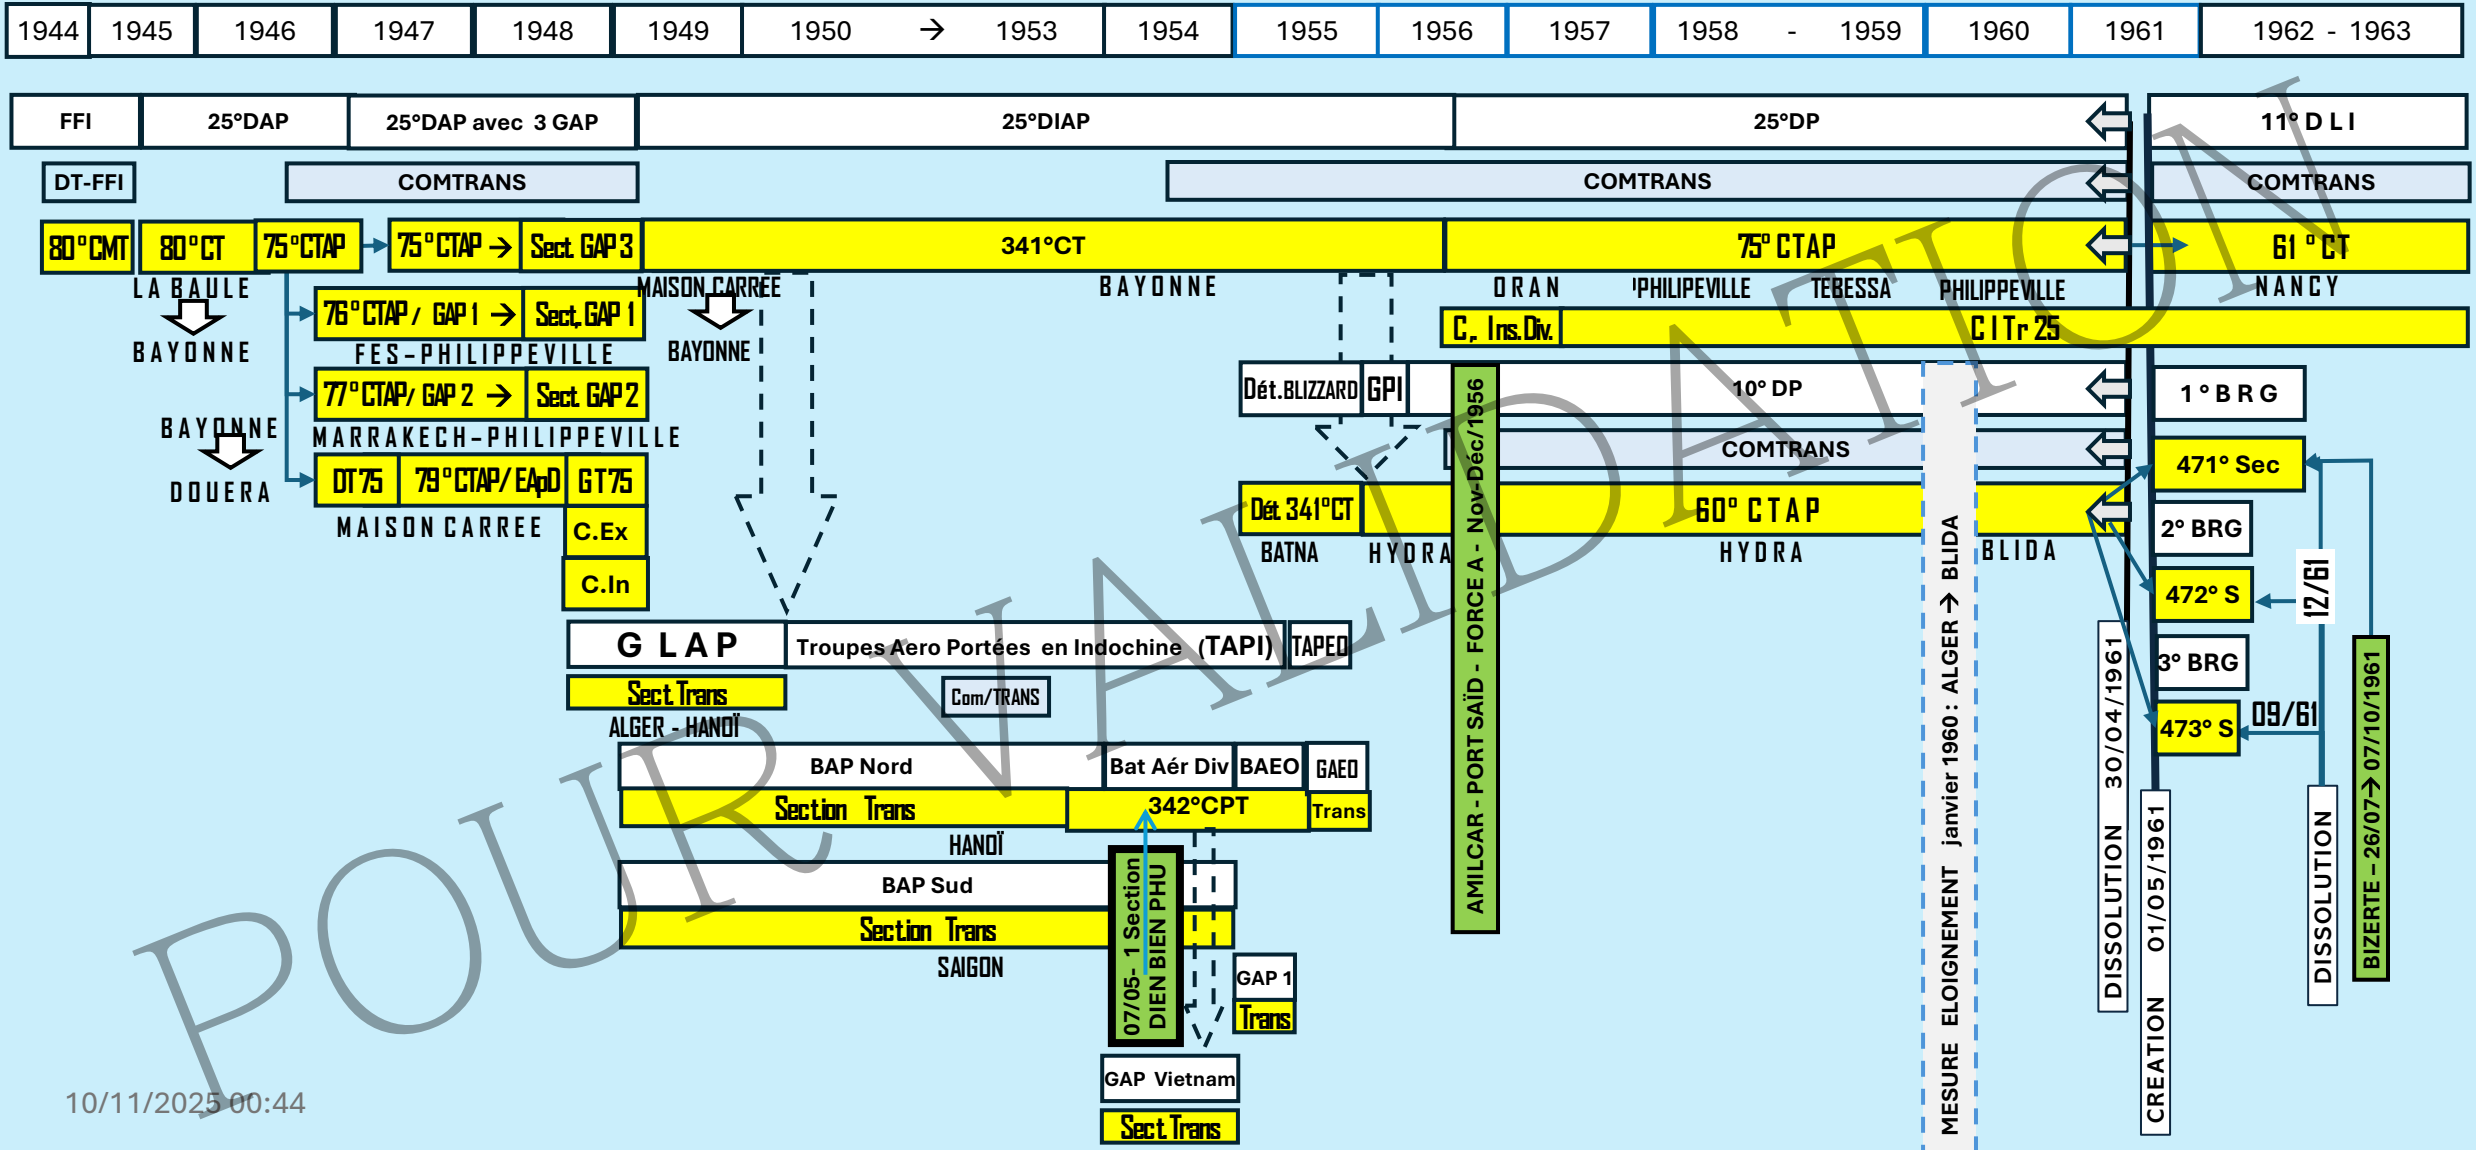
| 1944 | 1945 | 1946 | 1947 | 1948 | 1949 | 1950 → 1953 | 1954 | 1955 | 1956 | 1957 | 1958 - 1959 | 1960 | 1961 | 1962 - 1963 |
|---|---|---|---|---|---|---|---|---|---|---|---|---|---|---|

FFI
25°DAP
25°DAP avec 3 GAP
25°DIAP
25°DP
11° D L I

DT-FFI
COMTRANS
COMTRANS
COMTRANS

80°CMT
80°CT
75°CTAP
75°CTAP →
Sect. GAP 3
341°CT
75° CTAP
61 °CT

LA BAULE
BAYONNE
MAISON CARREE
BAYONNE
ORAN
PHILIPEVILLE
TEBESSA
PHILIPPEVILLE
NANCY

76°CTAP/ GAP 1 →
Sect. GAP 1
BAYONNE
C. Ins.Div.
C I Tr 25
FES-PHILIPPEVILLE

77°CTAP/ GAP 2 →
Sect. GAP 2
Dét.BLIZZARD
GPI
10° DP
1 ° B R G
BAYONNE
MARRAKECH-PHILIPPEVILLE
COMTRANS
DOUERA

DT 75
79°CTAP/ EApD
GT 75
471° Sec
Dét. 341°CT
60° CTAP
MAISON CARREE
C.Ex
BATNA
HYDRA
HYDRA
BLIDA
2° BRG
C.In
472° S
12/61

AMILCAR - PORT SAÏD - FORCE A - Nov-Déc/1956

G LAP
Troupes Aero Portées en Indochine (TAPI)
TAPEO
3° BRG
Sect Trans
Com/TRANS
ALGER - HANOÏ
473° S
09/61

BAP Nord
Bat Aér Div
BAEO
GAEO
Section Trans
342°CPT
Trans
HANOÏ

BAP Sud
Section Trans
SAIGON
07/05 - 1 Section DIEN BIEN PHU
GAP 1
Trans
GAP Vietnam
Sect Trans

MESURE ELOIGNEMENT janvier 1960 : ALGER → BLIDA
DISSOLUTION 30/04/1961
CREATION 01/05/1961
DISSOLUTION
BIZERTE - 26/07→ 07/10/1961

POUR VALIDATION
10/11/2025 00:44